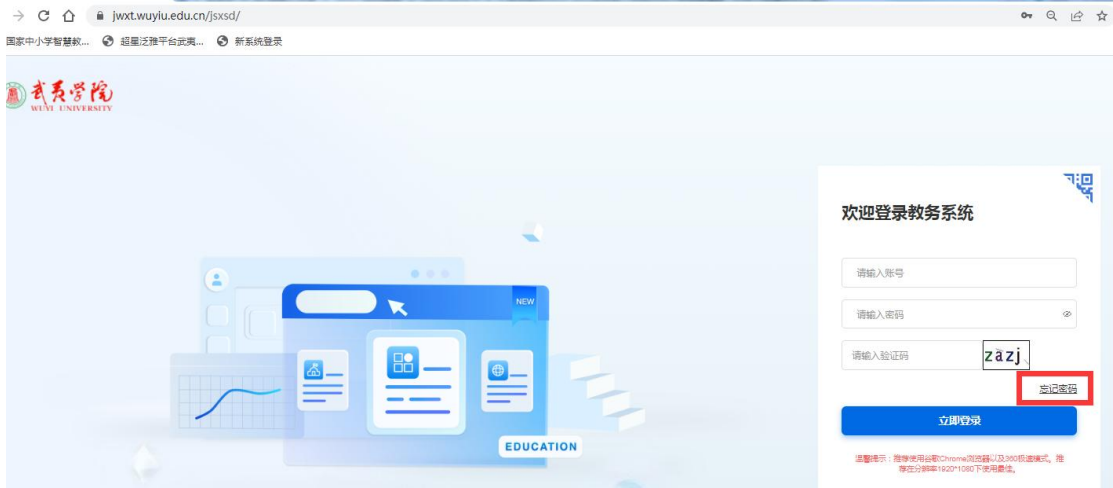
jwxt.wuyiu.edu.cn/jsxsd/

国家中小学智慧教... 超星泛雅平台武夷... 新系统登录

武夷学院
WUYI UNIVERSITY

NEW

EDUCATION

欢迎登录教务系统

请输入账号

请输入密码

请输入验证码 zazj

忘记密码

立即登录

温馨提示：推荐使用谷歌Chrome浏览器以及360极速模式。推荐在分辨率1920*1080下使用最佳。